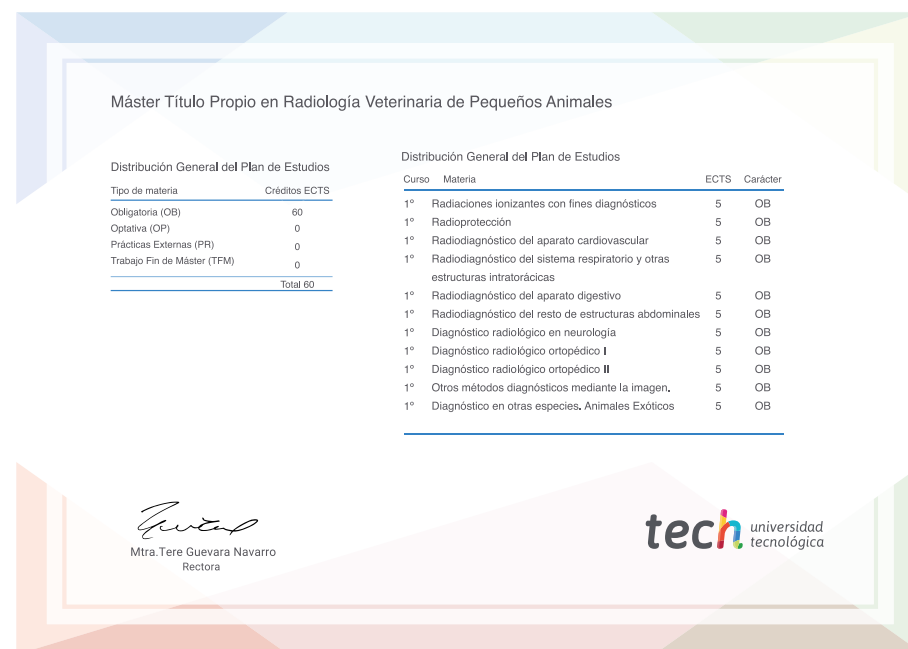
Máster Título Propio en Radiología Veterinaria de Pequeños Animales

Distribución General del Plan de Estudios

| Tipo de materia | Créditos ECTS |
|---|---|
| Obligatoria (OB) | 60 |
| Optativa (OP) | 0 |
| Prácticas Externas (PR) | 0 |
| Trabajo Fin de Máster (TFM) | 0 |
| | Total 60 |

Distribución General del Plan de Estudios

| Curso | Materia | ECTS | Carácter |
|---|---|---|---|
| 1º | Radiaciones ionizantes con fines diagnósticos | 5 | OB |
| 1º | Radioprotección | 5 | OB |
| 1º | Radiodiagnóstico del aparato cardiovascular | 5 | OB |
| 1º | Radiodiagnóstico del sistema respiratorio y otras estructuras intratorácicas | 5 | OB |
| 1º | Radiodiagnóstico del aparato digestivo | 5 | OB |
| 1º | Radiodiagnóstico del resto de estructuras abdominales | 5 | OB |
| 1º | Diagnóstico radiológico en neurología | 5 | OB |
| 1º | Diagnóstico radiológico ortopédico I | 5 | OB |
| 1º | Diagnóstico radiológico ortopédico II | 5 | OB |
| 1º | Otros métodos diagnósticos mediante la imagen. | 5 | OB |
| 1º | Diagnóstico en otras especies. Animales Exóticos | 5 | OB |

Mtra.Tere Guevara Navarro
Rectora

tech universidad tecnológica